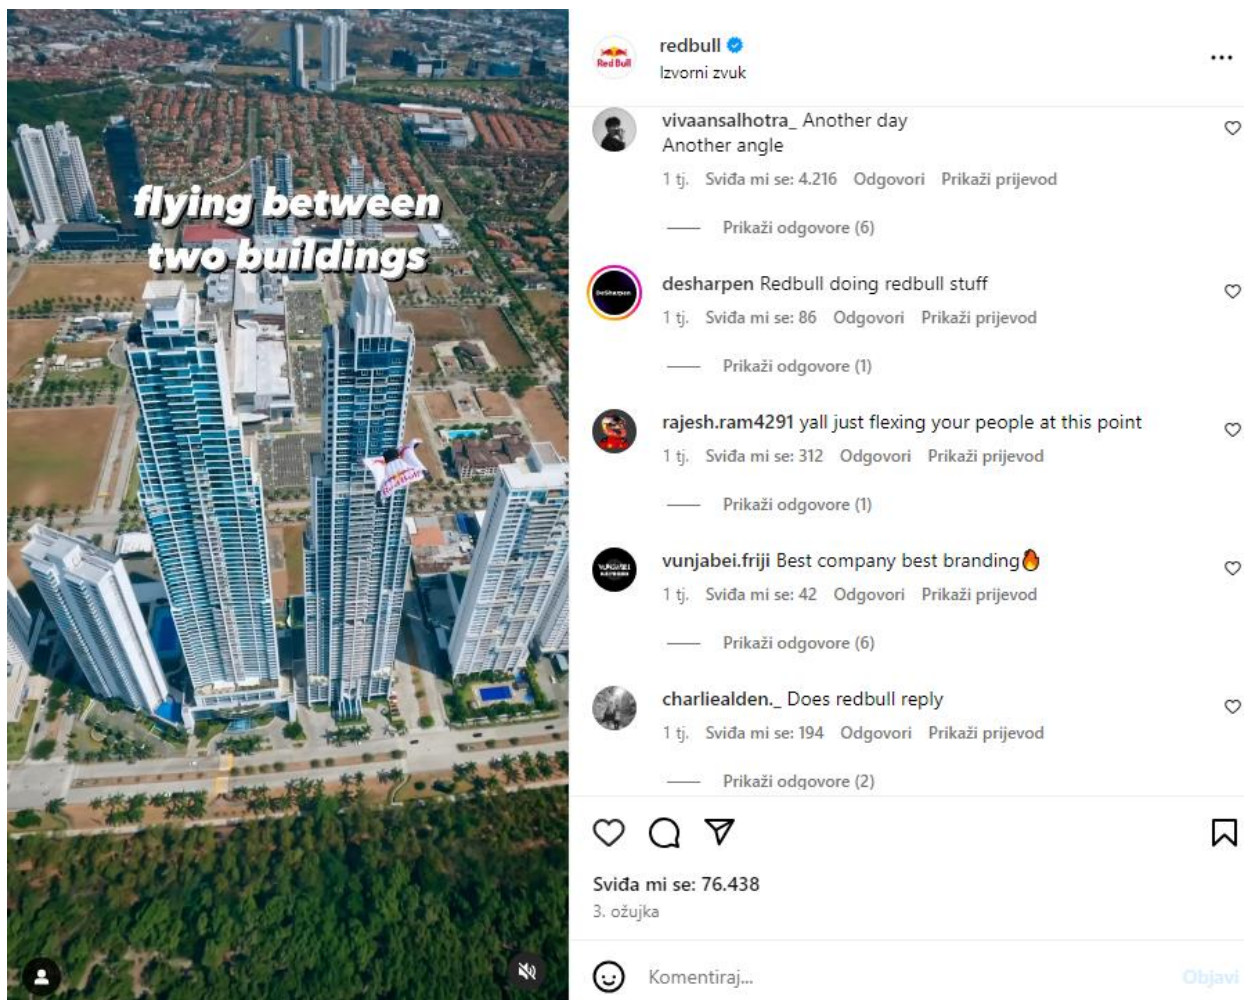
flying between two buildings

Red Bull

redbull
Izvorni zvuk

...

vivaansalhotra_ Another day Another angle
1 tj. Sviđa mi se: 4.216 Odgovori Prikaži prijevod
Prikaži odgovore (6)

desharpen Redbull doing redbull stuff
1 tj. Sviđa mi se: 86 Odgovori Prikaži prijevod
Prikaži odgovore (1)

rajesh.ram4291 yall just flexing your people at this point
1 tj. Sviđa mi se: 312 Odgovori Prikaži prijevod
Prikaži odgovore (1)

vunjabei.friji Best company best branding🔥
1 tj. Sviđa mi se: 42 Odgovori Prikaži prijevod
Prikaži odgovore (6)

charliealden._ Does redbull reply
1 tj. Sviđa mi se: 194 Odgovori Prikaži prijevod
Prikaži odgovore (2)

Sviđa mi se: 76.438
3. ožujka

Komentiraj...
Objavi